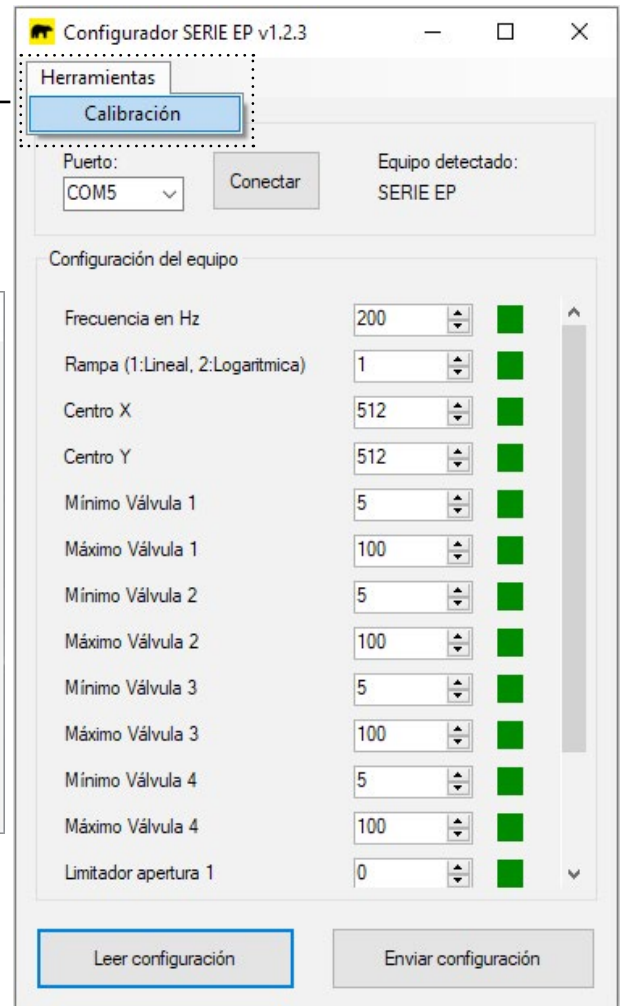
Configurador SERIE EP v1.2.3

Herramientas
Calibración

Puerto:
COM5
Conectar
Equipo detectado:
SERIE EP

Configuración del equipo

| | |
|---|---|
| Frecuencia en Hz | 200 |
| Rampa (1:Lineal, 2:Logaritmica) | 1 |
| Centro X | 512 |
| Centro Y | 512 |
| Mínimo Válvula 1 | 5 |
| Máximo Válvula 1 | 100 |
| Mínimo Válvula 2 | 5 |
| Máximo Válvula 2 | 100 |
| Mínimo Válvula 3 | 5 |
| Máximo Válvula 3 | 100 |
| Mínimo Válvula 4 | 5 |
| Máximo Válvula 4 | 100 |
| Limitador apertura 1 | 0 |

Leer configuración
Enviar configuración